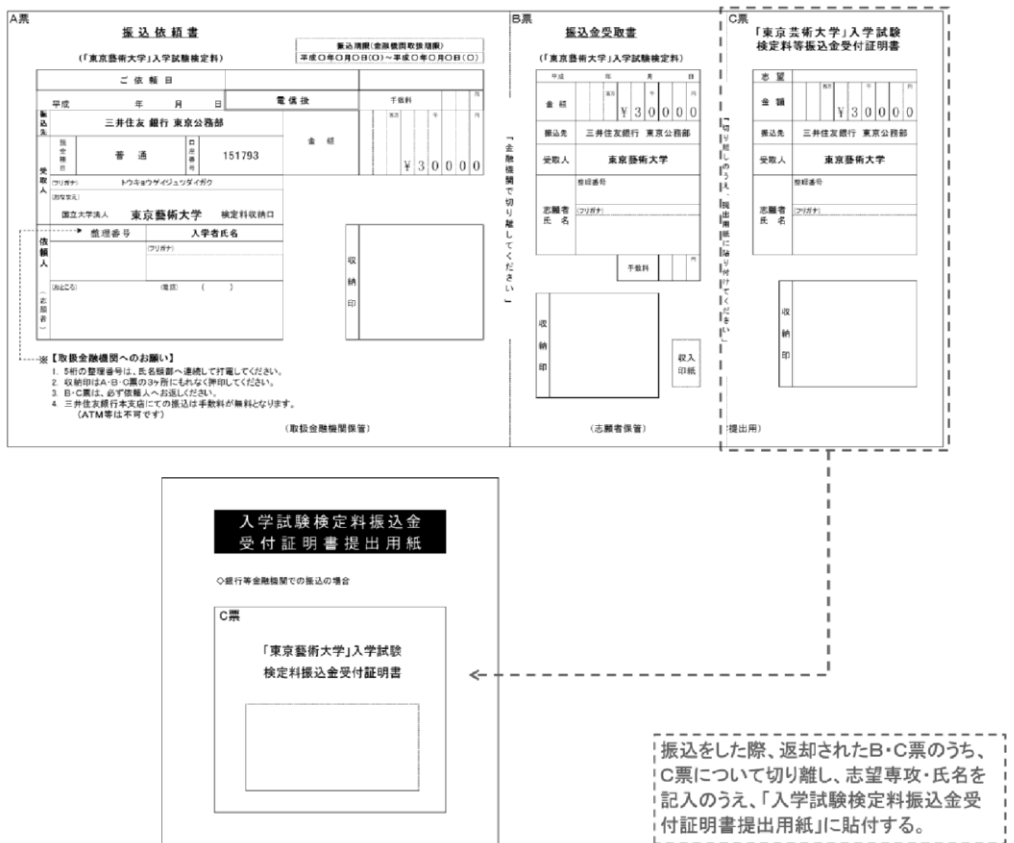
A票

振込依頼書

（「東京藝術大学」入学試験検定料）

振込期限（金融機関取扱期限）
平成○年○月○日(○)～平成○年○月○日(○)

ご依頼日

平成　年　月　日

電信扱

手数料

振込先

三井住友 銀行 東京公務部

金額

預金種目　普通　口座番号　151793

¥30000

受取人

フリガナ　トウキョウゲイジュツダイガク

おなまえ

国立大学法人　東京藝術大学　検定料収納口

依頼人（志願者）

整理番号

入学者氏名

フリガナ

おところ　（電話）　（　）

収納印

※【取扱金融機関へのお願い】
1. 5桁の整理番号は、氏名欄部へ連続して打電してください。
2. 収納印はA・B・C票の3ヶ所にもれなく押印してください。
3. B・C票は、必ず依頼人へお返しください。
4. 三井住友銀行本支店にての振込は手数料が無料となります。（ATM等は不可です）

（取扱金融機関保管）

「金融機関で切り離してください」

B票

振込金受取書

（「東京藝術大学」入学試験検定料）

平成　年　月　日

金額　¥30000

振込先　三井住友銀行 東京公務部

受取人　東京藝術大学

志願者氏名　整理番号　フリガナ

手数料　円

収納印

収入印紙

（志願者保管）

「切り離しのうえ、提出用紙に貼り付けてください」

C票

「東京藝術大学」入学試験検定料等振込金受付証明書

志望

金額　¥30000

振込先　三井住友銀行 東京公務部

受取人　東京藝術大学

志願者氏名　整理番号　フリガナ

収納印

提出用

入学試験検定料振込金
受付証明書提出用紙

◇銀行等金融機関での振込の場合

C票

「東京藝術大学」入学試験
検定料振込金受付証明書

振込をした際、返却されたB・C票のうち、C票について切り離し、志望専攻・氏名を記入のうえ、「入学試験検定料振込金受付証明書提出用紙」に貼付する。